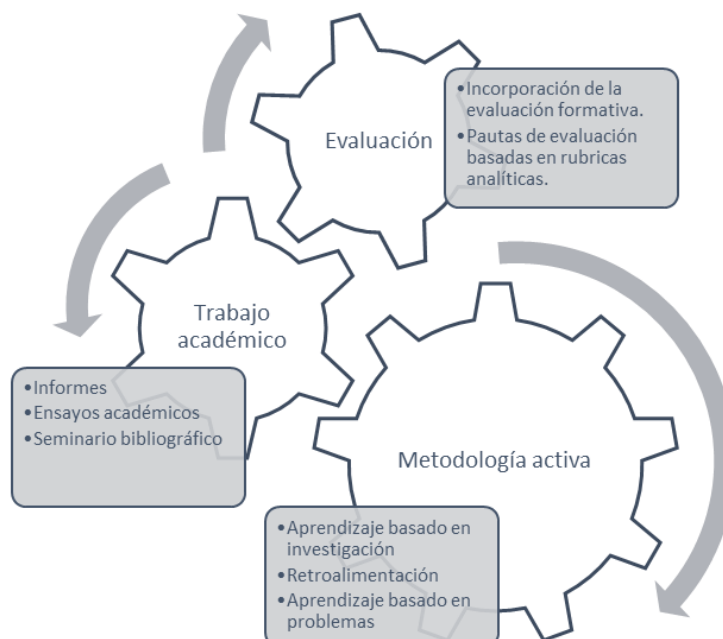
Evaluación

•Incorporación de la evaluación formativa.
•Pautas de evaluación basadas en rubricas analíticas.

Trabajo académico

•Informes
•Ensayos académicos
•Seminario bibliográfico

Metodología activa

•Aprendizaje basado en investigación
•Retroalimentación
•Aprendizaje basado en problemas